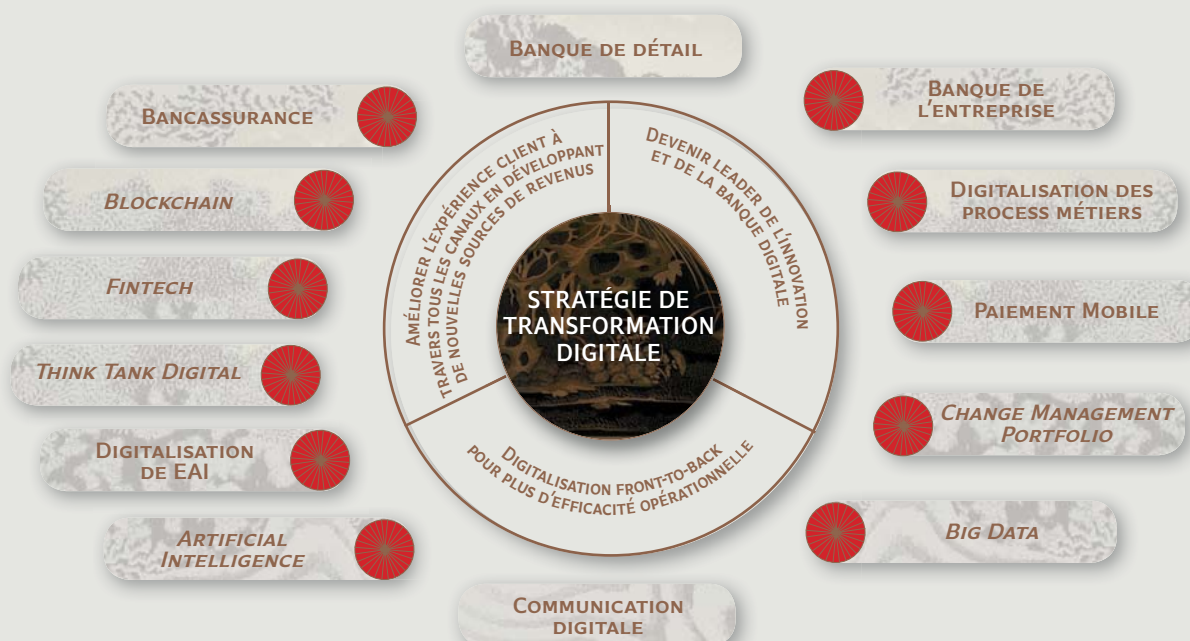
Banque de détail

Bancassurance

Banque de l'entreprise

Blockchain

Digitalisation des process métiers

Fintech

Paiement Mobile

Think Tank Digital

Change Management Portfolio

Digitalisation de EAI

Big Data

Artificial Intelligence

Communication digitale

Améliorer l'expérience client à travers tous les canaux en développant de nouvelles sources de revenus

Devenir leader de l'innovation et de la banque digitale

Digitalisation front-to-back pour plus d'efficacité opérationnelle

STRATÉGIE DE TRANSFORMATION DIGITALE